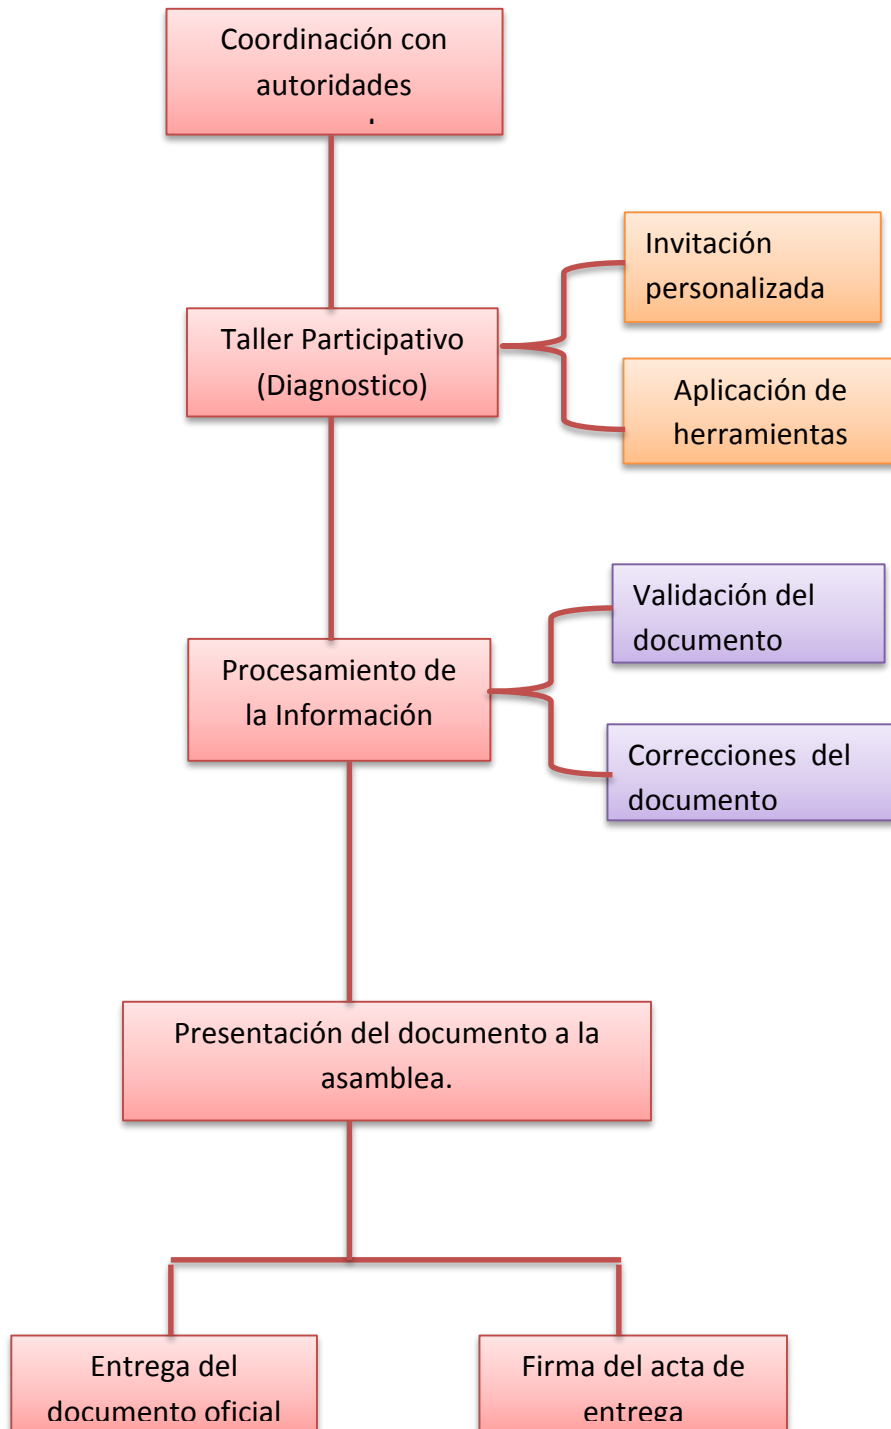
Coordinación con autoridades

Taller Participativo (Diagnostico)

Invitación personalizada

Aplicación de herramientas

Procesamiento de la Información

Validación del documento

Correcciones del documento

Presentación del documento a la asamblea.

Entrega del documento oficial

Firma del acta de entrega